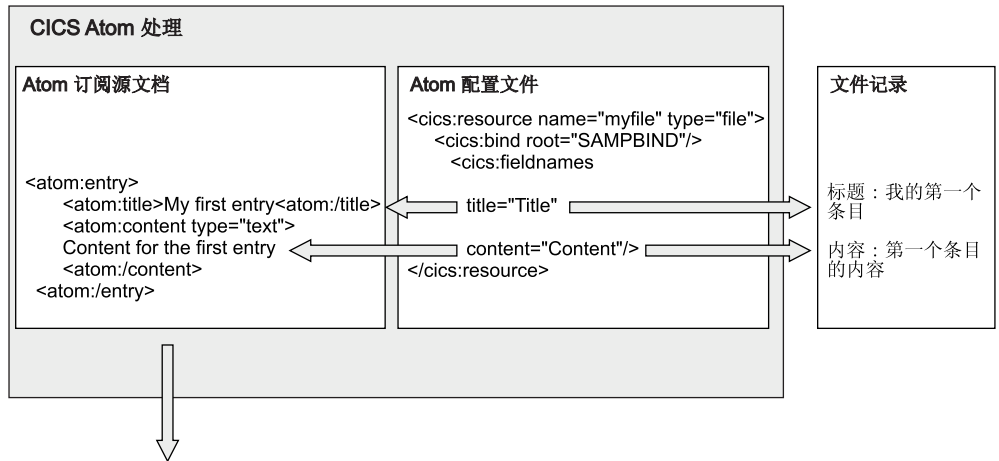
CICS Atom 处理

Atom 订阅源文档

<atom:entry>
<atom:title>My first entry<atom:/title>
<atom:content type="text">
Content for the first entry
<atom:/content>
<atom:/entry>

Atom 配置文件

<cics:resource name="myfile" type="file">
<cics:bind root="SAMPBIND"/>
<cics:fieldnames
title="Title"
content="Content"/>
</cics:resource>

文件记录

标题：我的第一个条目

内容：第一个条目的内容